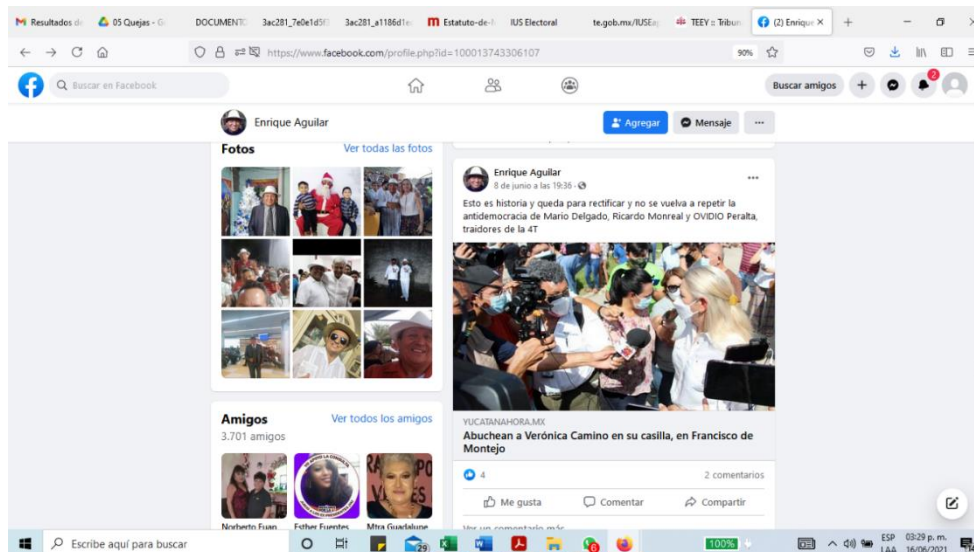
Resultados de | 05 Quejas - G | DOCUMENTO | 3ac281_7e0e1d5E | 3ac281_a1186d1e | Estatuto-de-I | IUS Electoral | te.gob.mx/IUSEa | TEEY :: Tribun | (2) Enrique ×

https://www.facebook.com/profile.php?id=100013743306107 90%

Buscar en Facebook

Buscar amigos

Enrique Aguilar

Agregar Mensaje ···

Fotos Ver todas las fotos

Amigos Ver todos los amigos
3.701 amigos

Norberto Fuan | Esther Fuentes | Mtra Guadalupe

Enrique Aguilar
8 de junio a las 19:36 ·

Esto es historia y queda para rectificar y no se vuelva a repetir la antidemocracia de Mario Delgado, Ricardo Monreal y OVIDIO Peralta, traidores de la 4T

YUCATANAHORA.MX
Abuchean a Verónica Camino en su casilla, en Francisco de Montejo

4 2 comentarios

Me gusta Comentar Compartir

Escribe aquí para buscar

100%

ESP LAA 03:29 p. m. 16/06/2021